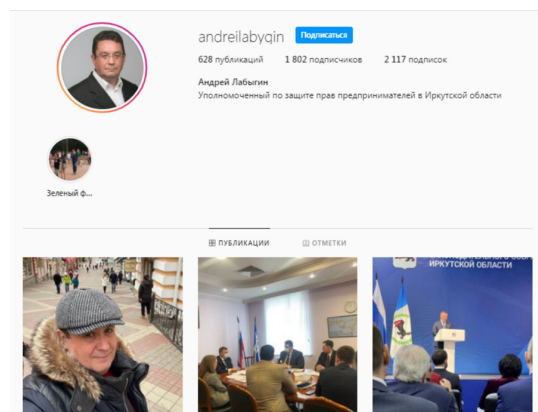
andreilabyqin Подписаться

628 публикаций 1 802 подписчиков 2 117 подписок

Андрей Лабыгин
Уполномоченный по защите прав предпринимателей в Иркутской области

Зеленый ф...

ПУБЛИКАЦИИ ОТМЕТКИ

ИРКУТСКОЙ ОБЛАСТИ